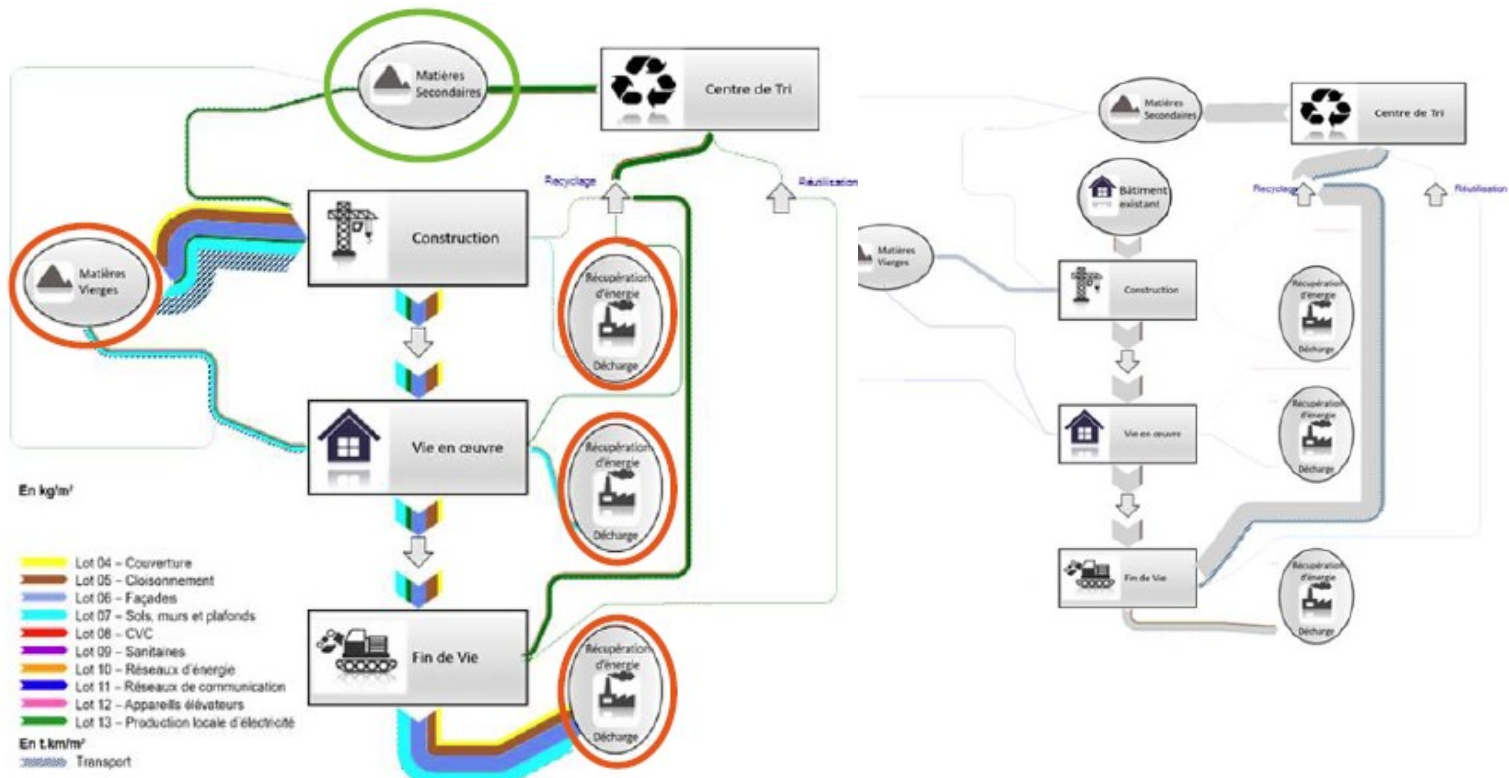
Matières Secondaires

Centre de Tri

Recyclage

Réutilisation

Construction

Matières Vierges

Récupération d'énergie

Décharge

Vie en œuvre

Récupération d'énergie

Décharge

En kg/m²

Lot 04 – Couverture
Lot 05 – Cloisonnement
Lot 06 – Façades
Lot 07 – Sols, murs et plafonds
Lot 08 – CVC
Lot 09 – Sanitaires
Lot 10 – Réseaux d'énergie
Lot 11 – Réseaux de communication
Lot 12 – Appareils élévateurs
Lot 13 – Production locale d'électricité

En t.km/m²

Transport

Fin de Vie

Récupération d'énergie

Décharge

Matières Secondaires

Centre de Tri

Bâtiment existant

Recyclage

Réutilisation

Matières Vierges

Construction

Récupération d'énergie

Décharge

Vie en œuvre

Récupération d'énergie

Décharge

Fin de Vie

Récupération d'énergie

Décharge